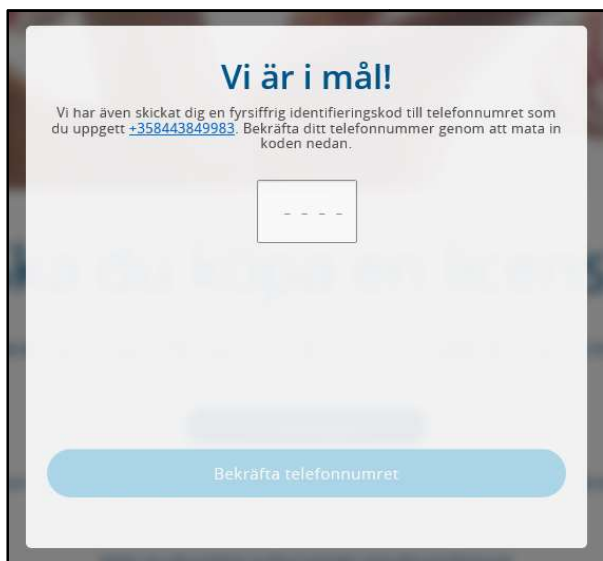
Vi är i mål!

Vi har även skickat dig en fyrsiffrig identifieringskod till telefonnumret som du uppgett +358443849983. Bekräfta ditt telefonnummer genom att mata in koden nedan.

- - - -

Bekräfta telefonnumret